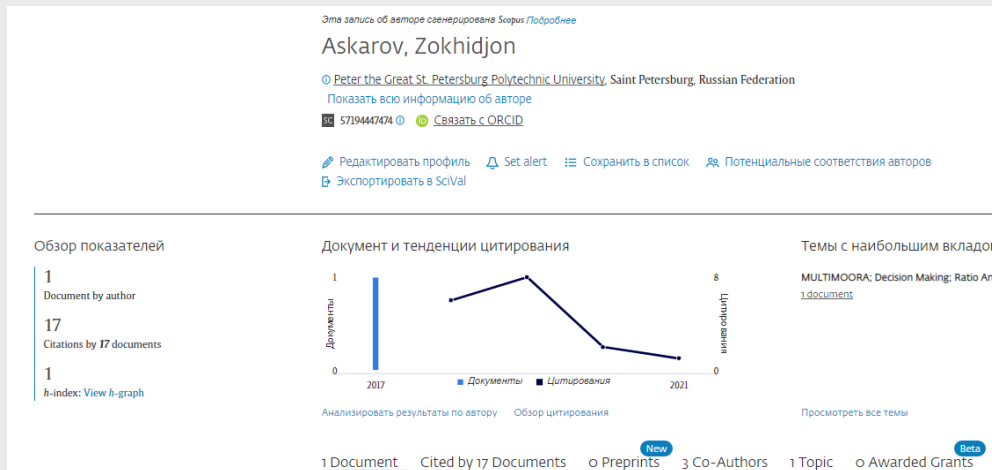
Эта запись об авторе сгенерирована Scopus Подробнее

Askarov, Zokhidjon

Peter the Great St. Petersburg Polytechnic University, Saint Petersburg, Russian Federation

Показать всю информацию об авторе

57194447474 Связать с ORCID

Редактировать профиль Set alert Сохранить в список Потенциальные соответствия авторов

Экспортировать в SciVal

Обзор показателей

1
Document by author

17
Citations by 17 documents

1
h-index: View h-graph

Документ и тенденции цитирования

1
Документы
0
2017
8
Цитирования
0
2021
Документы Цитирования

Анализировать результаты по автору Обзор цитирования

Темы с наибольшим вкладо

MULTIMOORA; Decision Making; Ratio An
1 document

Просмотреть все темы

1 Document Cited by 17 Documents 0 Preprints New 3 Co-Authors 1 Topic 0 Awarded Grants Beta